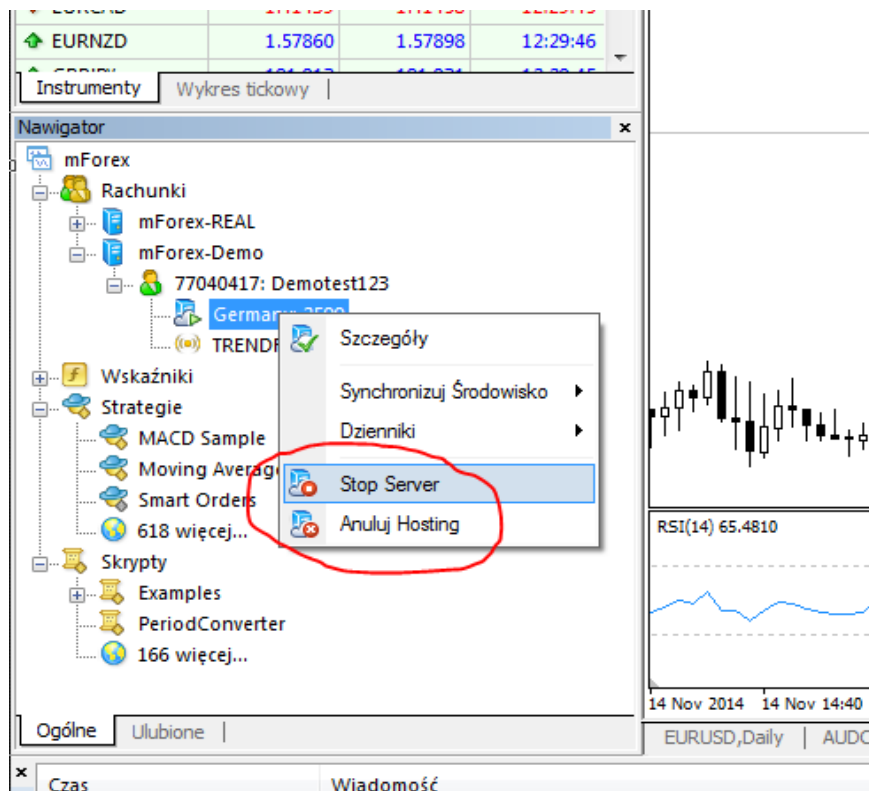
| EURNZD | 1.57860 | 1.57898 | 12:29:46 |
|---|---|---|---|

Instrumenty | Wykres tickowy

Nawigator

mForex
Rachunki
mForex-REAL
mForex-Demo
77040417: Demotest123
Germany 2500
TRENDF
Wskaźniki
Strategie
MACD Sample
Moving Average
Smart Orders
618 więcej...
Skrypty
Examples
PeriodConverter
166 więcej...

Szczegóły
Synchronizuj Środowisko
Dzienniki
Stop Server
Anuluj Hosting

RSI(14) 65.4810

14 Nov 2014 | 14 Nov 14:40

Ogólne | Ulubione

EURUSD,Daily | AUDC

Czas | Wiadomość